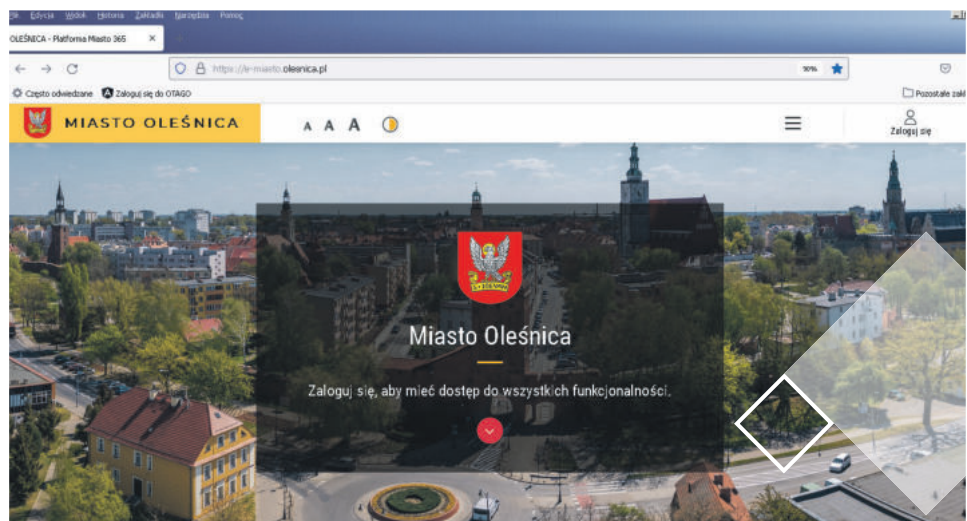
Plik Edycja Widok Historia Zakładki Narzędzia Pomoc

OLEŚNICA - Platforma Miasto 365 ×

https://e-miasto.olesnica.pl

90%

Często odwiedzane Zaloguj się do OTAGO

Pozostałe zakł

MIASTO OLEŚNICA

A A A

Zaloguj się

Miasto Oleśnica

Zaloguj się, aby mieć dostęp do wszystkich funkcjonalności.